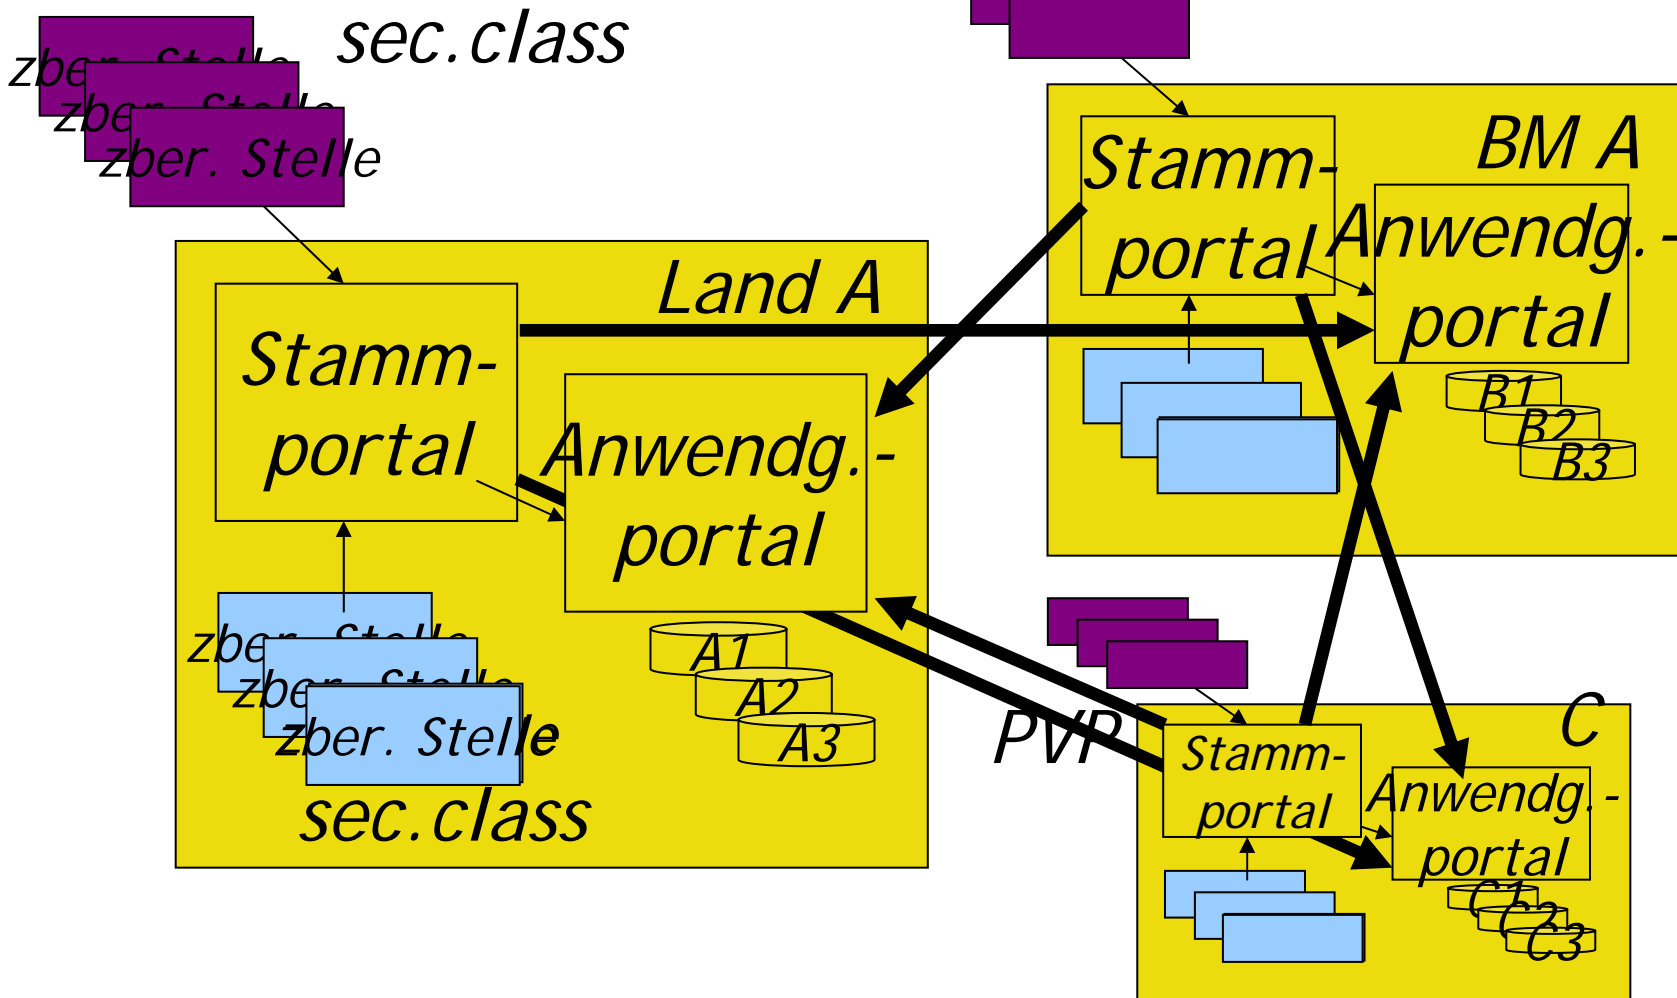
sec.class

zber. Stelle

zber. Stelle

zber. Stelle

Land A

Stamm-portal

Anwendg.-portal

A1

A2

A3

zber. Stelle

zber. Stelle

zber. Stelle

sec.class

BM A

Stamm-portal

Anwendg.-portal

B1

B2

B3

PVP

C

Stamm-portal

Anwendg.-portal

C1

C2

C3